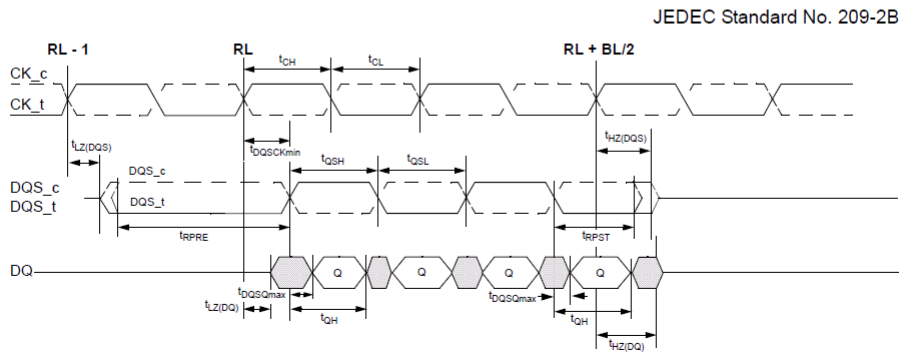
JEDEC Standard No. 209-2B

RL - 1

RL

RL + BL/2

$t_{CH}$

$t_{CL}$

CK_c

CK_t

$t_{LZ(DQS)}$

$t_{DQSCKmin}$

$t_{HZ(DQS)}$

$t_{QSH}$

$t_{QSL}$

DQS_c

DQS_c

DQS_t

DQS_t

$t_{RPRE}$

$t_{RPST}$

DQ

Q

Q

Q

Q

$t_{DQSQmax}$

$t_{LZ(DQ)}$

$t_{QH}$

$t_{DQSQmax}$

$t_{QH}$

$t_{HZ(DQ)}$